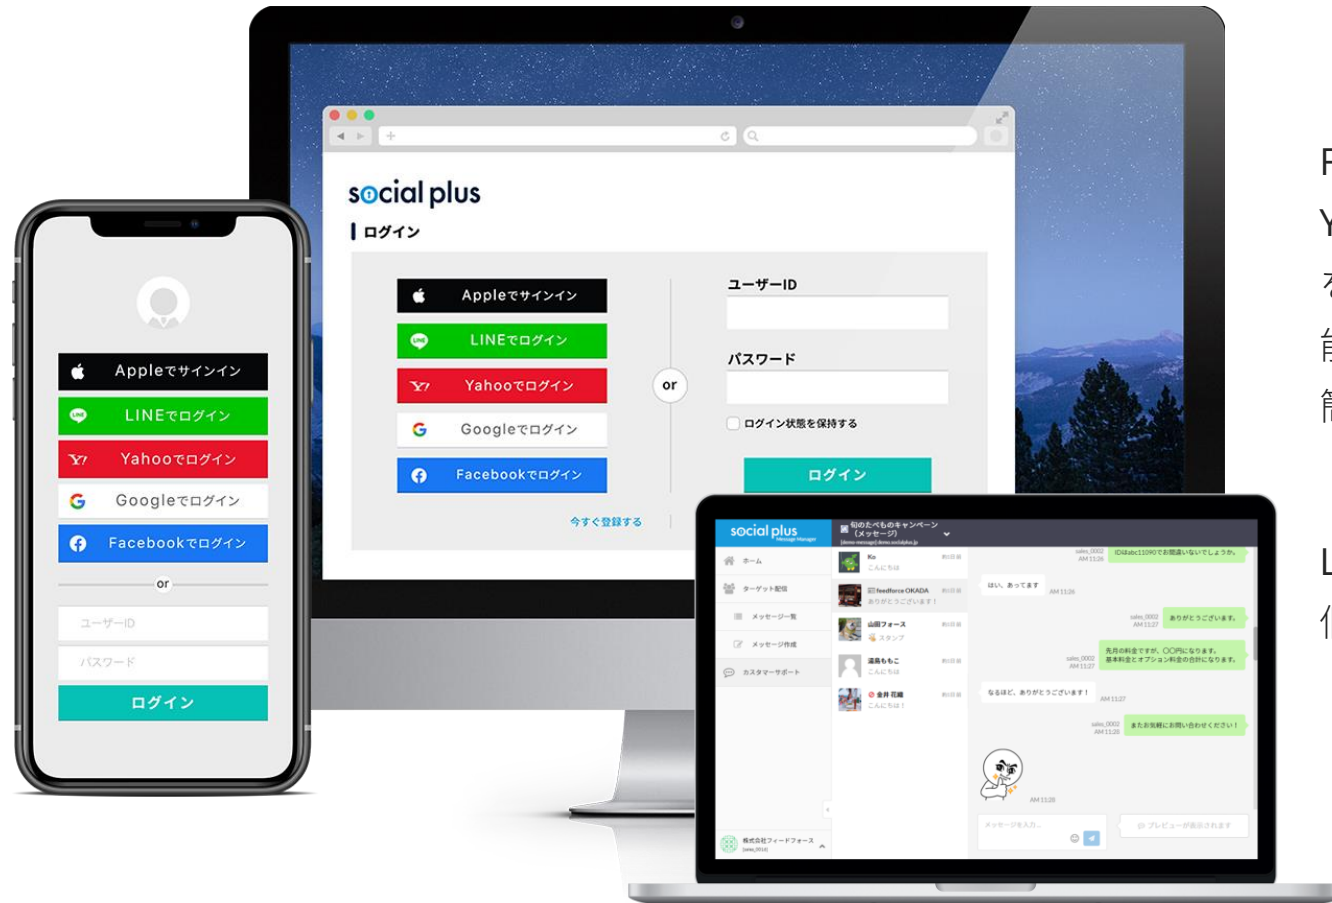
social plus
ログイン

Appleでサインイン
LINEでログイン
Yahooでログイン
Googleでログイン
Facebookでログイン

or

ユーザーID
パスワード
ログイン状態を保持する
ログイン
今すぐ登録する

Appleでサインイン
LINEでログイン
Yahooでログイン
Googleでログイン
Facebookでログイン
or
ユーザーID
パスワード
ログイン

social plus
旬のたべものキャンペーン（メッセージ）
ホーム
ターゲット配信
メッセージ一覧
メッセージ作成
カスタマーサポート
Ko
こんにちは
feedforce OKADA
ありがとうございます！
山田フォース
スタンプ
遠島ももこ
こんにちは
金井 花織
こんにちは！
株式会社フィードフォース
はい、あってます
ありがとうございます。
先月の料金ですが、〇〇円になります。基本料金とオプション料金の合計になります。
なるほど、ありがとうございます！
またお気軽にお問い合わせください！
メッセージを入力...
プレビューが表示されます

F
Y
を
能
能

L
使